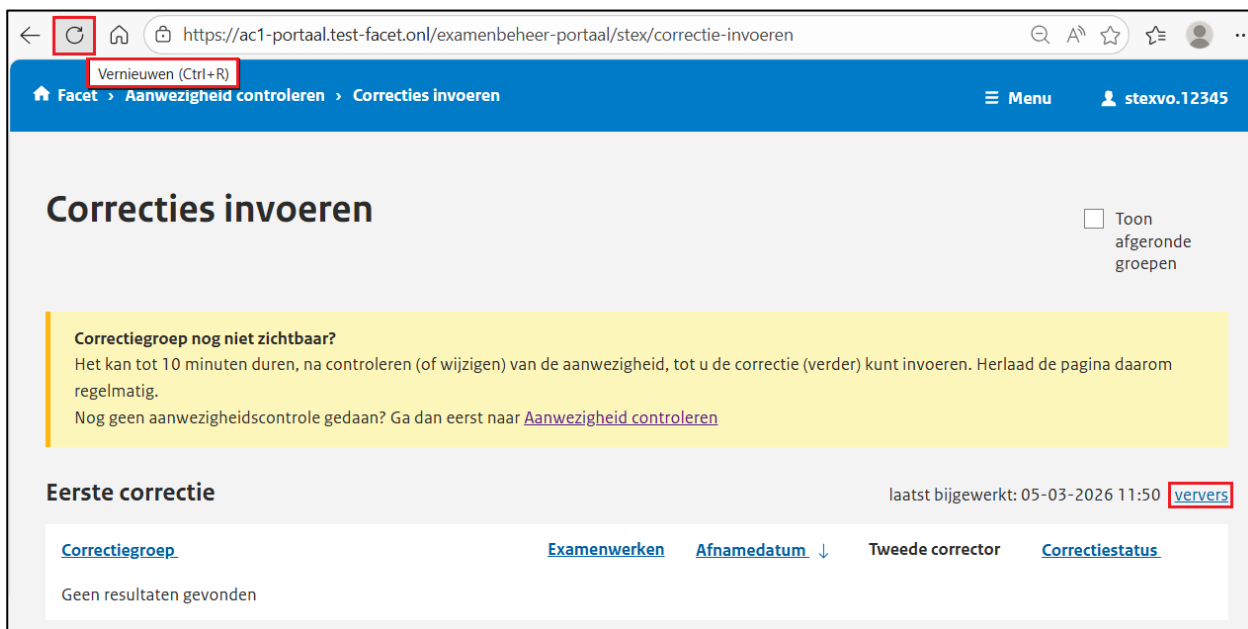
https://ac1-portaal.test-facet.onl/examenbeheer-portaal/stex/correctie-invoeren

Vernieuwen (Ctrl+R)

Facet › Aanwezigheid controleren › Correcties invoeren

Menu

stexvo.12345

Correcties invoeren

Toon afgeronde groepen

Correctiegroep nog niet zichtbaar?
Het kan tot 10 minuten duren, na controleren (of wijzigen) van de aanwezigheid, tot u de correctie (verder) kunt invoeren. Herlaad de pagina daarom regelmatig.
Nog geen aanwezigheidscontrole gedaan? Ga dan eerst naar Aanwezigheid controleren

Eerste correctie

laatst bijgewerkt: 05-03-2026 11:50 ververs

| Correctiegroep | Examenwerken | Afnamedatum ↓ | Tweede corrector | Correctiestatus |
|---|---|---|---|---|
| Geen resultaten gevonden | | | | |